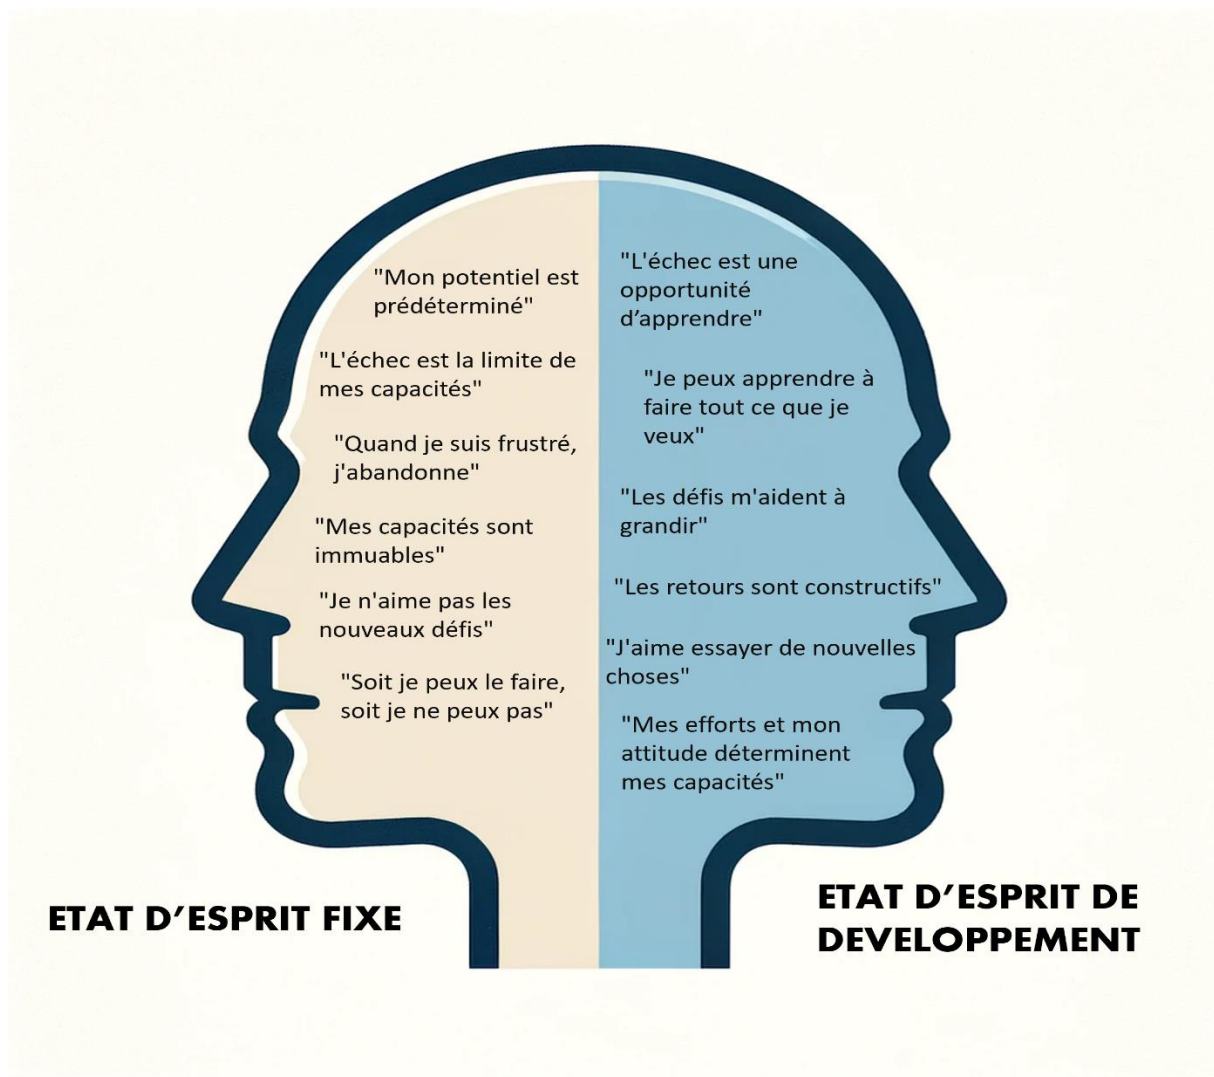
"Mon potentiel est prédéterminé"

"L'échec est la limite de mes capacités"

"Quand je suis frustré, j'abandonne"

"Mes capacités sont immuables"

"Je n'aime pas les nouveaux défis"

"Soit je peux le faire, soit je ne peux pas"

ETAT D'ESPRIT FIXE

"L'échec est une opportunité d'apprendre"

"Je peux apprendre à faire tout ce que je veux"

"Les défis m'aident à grandir"

"Les retours sont constructifs"

"J'aime essayer de nouvelles choses"

"Mes efforts et mon attitude déterminent mes capacités"

ETAT D'ESPRIT DE DEVELOPPEMENT